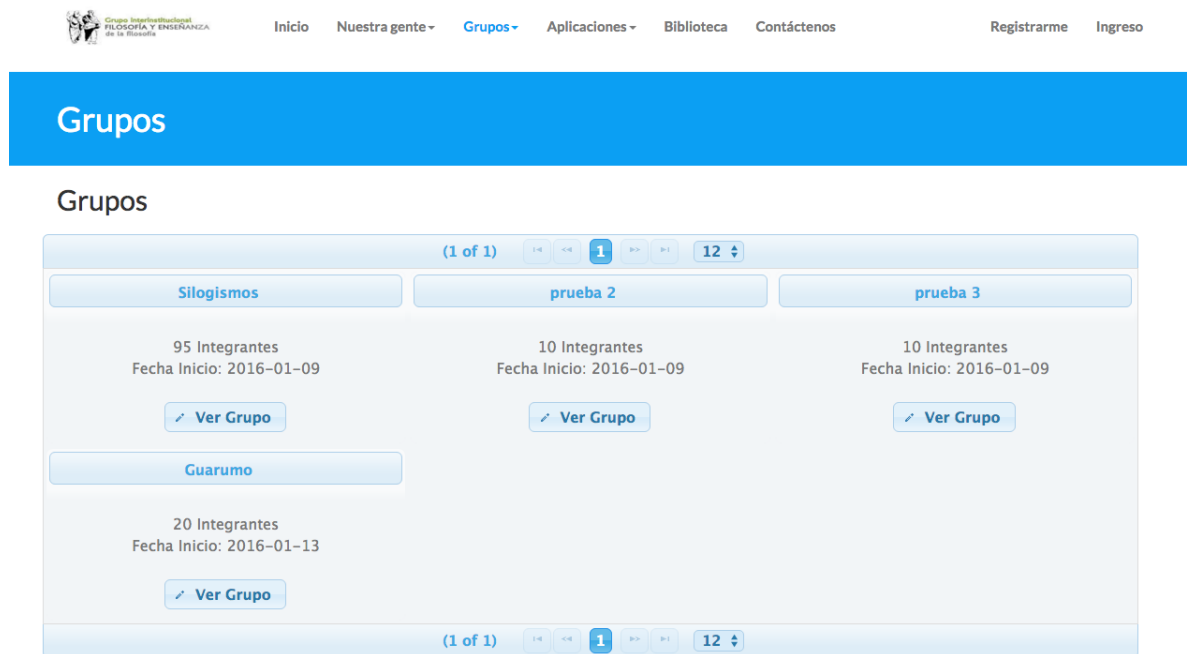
Grupo Interinstitucional FILOSOFÍA Y ENSEÑANZA de la filosofía

Inicio Nuestra gente Grupos Aplicaciones Biblioteca Contáctenos Registrarme Ingreso

Grupos

Grupos

(1 of 1) 1 12

Silogismos

95 Integrantes
Fecha Inicio: 2016-01-09

Ver Grupo

prueba 2

10 Integrantes
Fecha Inicio: 2016-01-09

Ver Grupo

prueba 3

10 Integrantes
Fecha Inicio: 2016-01-09

Ver Grupo

Guarumo

20 Integrantes
Fecha Inicio: 2016-01-13

Ver Grupo

(1 of 1) 1 12